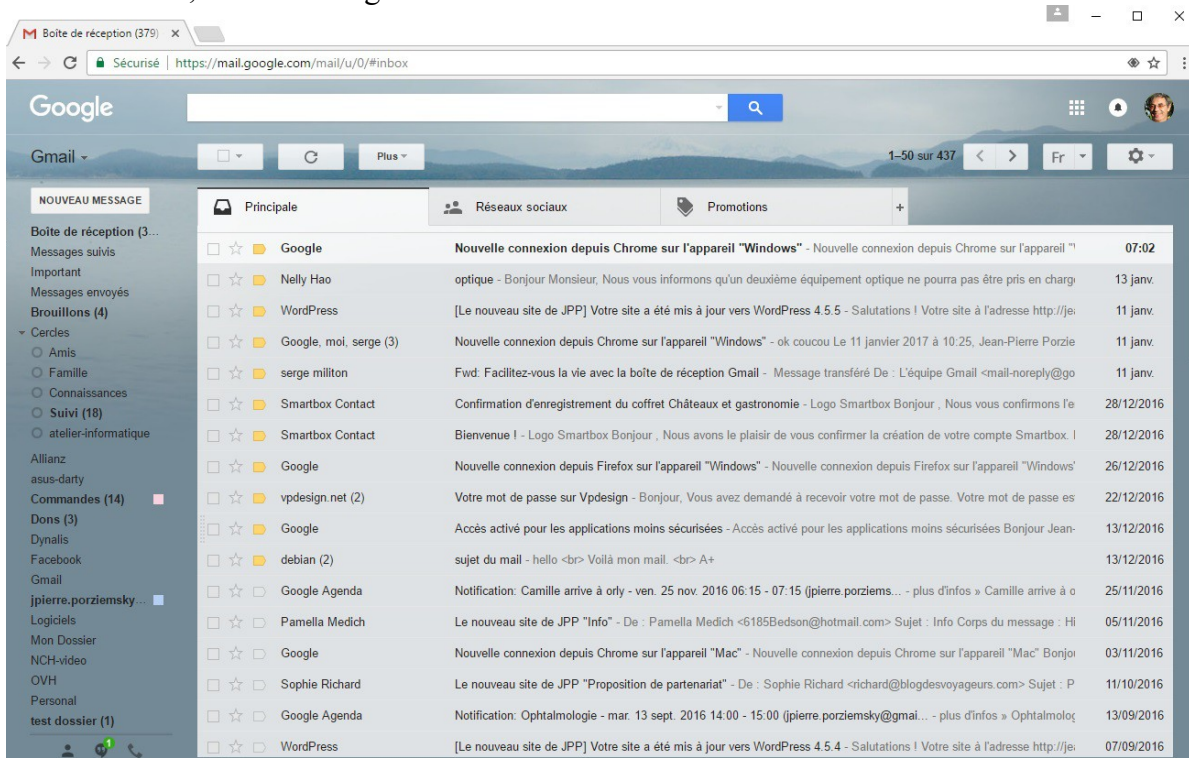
Boite de réception (379) ×

Sécurisé | https://mail.google.com/mail/u/0/#inbox

Google

Gmail

Plus

1–50 sur 437

Fr

NOUVEAU MESSAGE

Boite de réception (3...
Messages suivis
Important
Messages envoyés
Brouillons (4)
Cercles
Amis
Famille
Connaissances
Suivi (18)
atelier-informatique
Allianz
asus-darty
Commandes (14)
Dons (3)
Dynalis
Facebook
Gmail
jpierre.porziemsky...
Logiciels
Mon Dossier
NCH-video
OVH
Personal
test dossier (1)

Principale | Réseaux sociaux | Promotions | +

| | | |
|---|---|---|
| Google | Nouvelle connexion depuis Chrome sur l'appareil "Windows" - Nouvelle connexion depuis Chrome sur l'appareil " | 07:02 |
| Nelly Hao | optique - Bonjour Monsieur, Nous vous informons qu'un deuxième équipement optique ne pourra pas être pris en charg | 13 janv. |
| WordPress | [Le nouveau site de JPP] Votre site a été mis à jour vers WordPress 4.5.5 - Salutations ! Votre site à l'adresse http://je | 11 janv. |
| Google, moi, serge (3) | Nouvelle connexion depuis Chrome sur l'appareil "Windows" - ok coucou Le 11 janvier 2017 à 10:25, Jean-Pierre Porzie | 11 janv. |
| serge militon | Fwd: Facilitez-vous la vie avec la boîte de réception Gmail - Message transféré De : L'équipe Gmail <mail-noreply@go | 11 janv. |
| Smartbox Contact | Confirmation d'enregistrement du coffret Châteaux et gastronomie - Logo Smartbox Bonjour , Nous vous confirmons l'e | 28/12/2016 |
| Smartbox Contact | Bienvenue ! - Logo Smartbox Bonjour , Nous avons le plaisir de vous confirmer la création de votre compte Smartbox. | 28/12/2016 |
| Google | Nouvelle connexion depuis Firefox sur l'appareil "Windows" - Nouvelle connexion depuis Firefox sur l'appareil "Windows" | 26/12/2016 |
| vpdesign.net (2) | Votre mot de passe sur Vpdesign - Bonjour, Vous avez demandé à recevoir votre mot de passe. Votre mot de passe es | 22/12/2016 |
| Google | Accès activé pour les applications moins sécurisées - Accès activé pour les applications moins sécurisées Bonjour Jean- | 13/12/2016 |
| debian (2) | sujet du mail - hello <br> Voilà mon mail. <br> A+ | 13/12/2016 |
| Google Agenda | Notification: Camille arrive à orly - ven. 25 nov. 2016 06:15 - 07:15 (jpierre.porziems... - plus d'infos » Camille arrive à o | 25/11/2016 |
| Pamella Medich | Le nouveau site de JPP "Info" - De : Pamella Medich <6185Bedson@hotmail.com> Sujet : Info Corps du message : Hi | 05/11/2016 |
| Google | Nouvelle connexion depuis Chrome sur l'appareil "Mac" - Nouvelle connexion depuis Chrome sur l'appareil "Mac" Bonjo | 03/11/2016 |
| Sophie Richard | Le nouveau site de JPP "Proposition de partenariat" - De : Sophie Richard <richard@blogdesvoyageurs.com> Sujet : P | 11/10/2016 |
| Google Agenda | Notification: Ophtalmologie - mar. 13 sept. 2016 14:00 - 15:00 (jpierre.porziemsky@gmai... - plus d'infos » Ophtalmolog | 13/09/2016 |
| WordPress | [Le nouveau site de JPP] Votre site a été mis à jour vers WordPress 4.5.4 - Salutations ! Votre site à l'adresse http://je | 07/09/2016 |